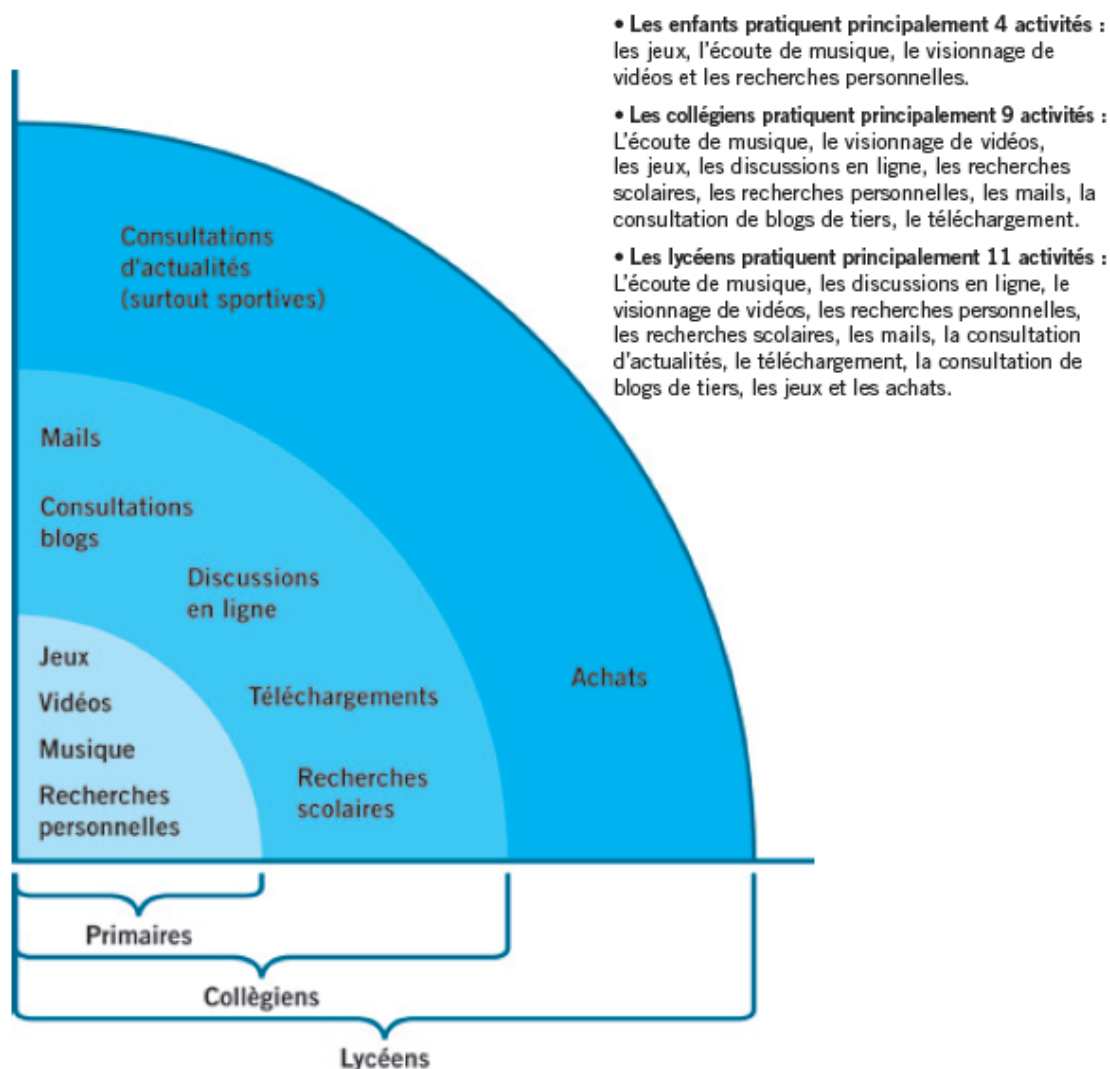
Consultations d'actualités (surtout sportives)

Mails

Consultations blogs

Discussions en ligne

Jeux

Vidéos

Musique

Recherches personnelles

Téléchargements

Recherches scolaires

Achats

Primaires

Collègiens

Lycéens

• Les enfants pratiquent principalement 4 activités : les jeux, l'écoute de musique, le visionnage de vidéos et les recherches personnelles.

• Les collégiens pratiquent principalement 9 activités : L'écoute de musique, le visionnage de vidéos, les jeux, les discussions en ligne, les recherches scolaires, les recherches personnelles, les mails, la consultation de blogs de tiers, le téléchargement.

• Les lycéens pratiquent principalement 11 activités : L'écoute de musique, les discussions en ligne, le visionnage de vidéos, les recherches personnelles, les recherches scolaires, les mails, la consultation d'actualités, le téléchargement, la consultation de blogs de tiers, les jeux et les achats.